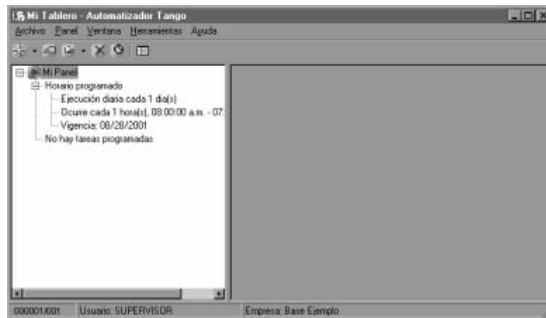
Mi Tablero - Automatizador Tango

Archivo Panel Ventana Herramientas Ayuda

Mi Panel
Horario programado
Ejecución diaria cada 1 día(s)
Ocurre cada 1 hora(s), 08:00:00 a.m. - 07:
Vigencia: 08/28/2001
No hay tareas programadas

000001/001 Usuario: SUPERVISOR Empresa: Base Ejemplo